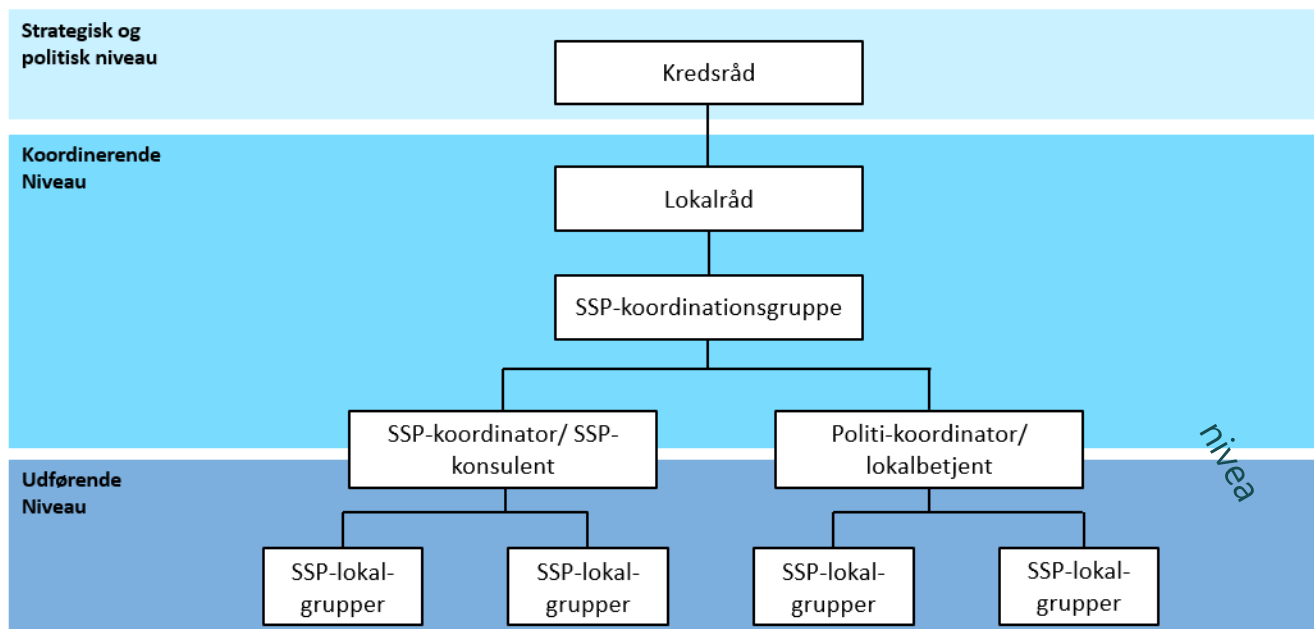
Strategisk og politisk niveau

Kredsråd

Koordinerende Niveau

Lokalråd

SSP-koordinationsgruppe

SSP-koordinator/ SSP-konsulent

Politi-koordinator/ lokalbetjent

nivea

Udførende Niveau

SSP-lokal-grupper

SSP-lokal-grupper

SSP-lokal-grupper

SSP-lokal-grupper